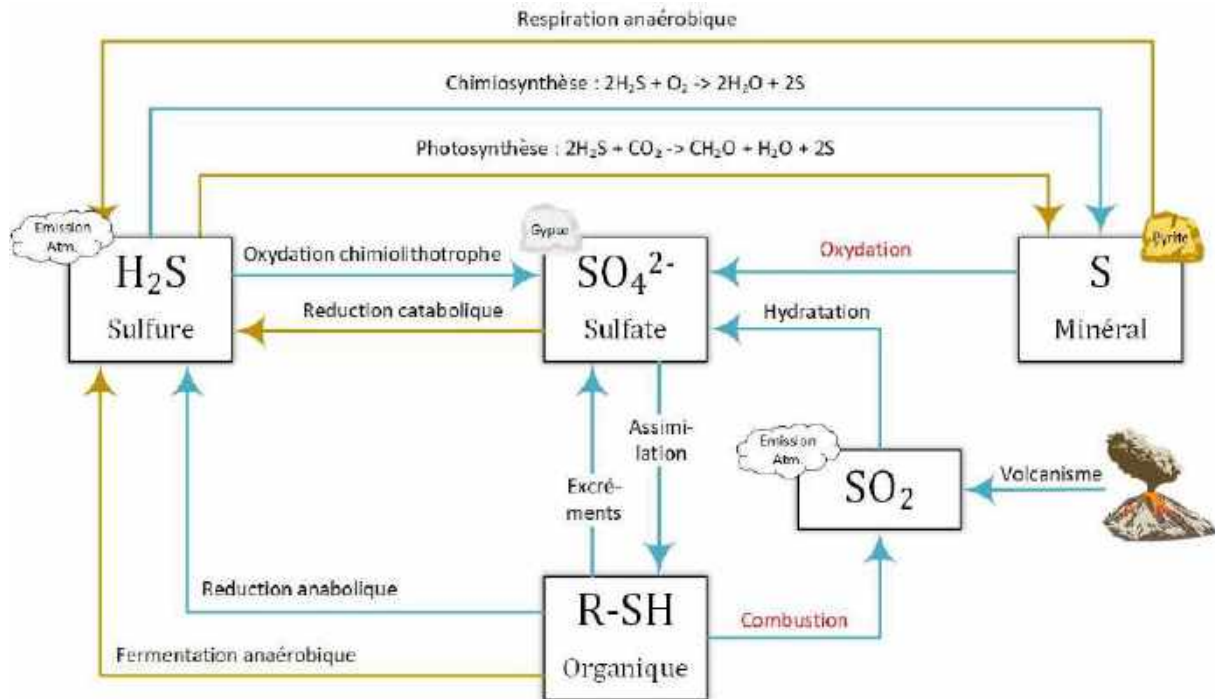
Respiration anaérobique

Chimiosynthèse : $2H_2S + O_2 \rightarrow 2H_2O + 2S$

Photosynthèse : $2H_2S + CO_2 \rightarrow CH_2O + H_2O + 2S$

Emission Atm.

$H_2S$
Sulfure

Oxydation chimiolithotrophe

Reduction catabolique

Gypse

$SO_4^{2-}$
Sulfate

Oxydation

Hydratation

Pyrite

S
Minéral

Assimilation

Excréments

Emission Atm.

$SO_2$

Volcanisme

Reduction anabolique

R-SH
Organique

Combustion

Fermentation anaérobique